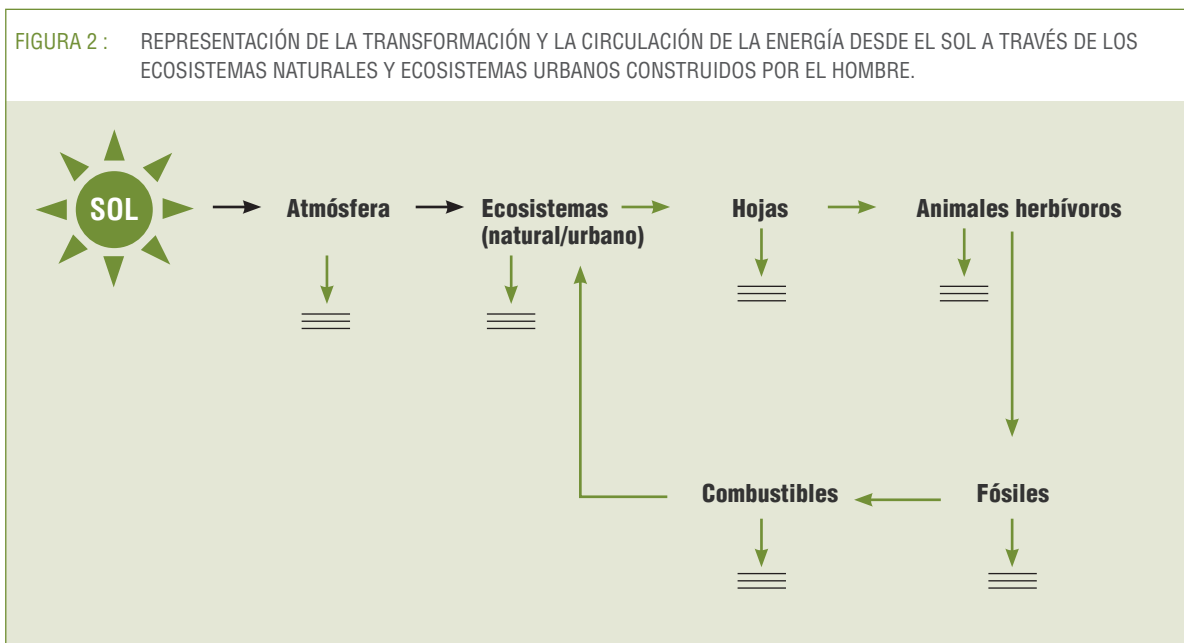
FIGURA 2 : REPRESENTACIÓN DE LA TRANSFORMACIÓN Y LA CIRCULACIÓN DE LA ENERGÍA DESDE EL SOL A TRAVÉS DE LOS ECOSISTEMAS NATURALES Y ECOSISTEMAS URBANOS CONSTRUIDOS POR EL HOMBRE.

SOL

Atmósfera

Ecosistemas (natural/urbano)

Hojas

Animales herbívoros

Combustibles

Fósiles